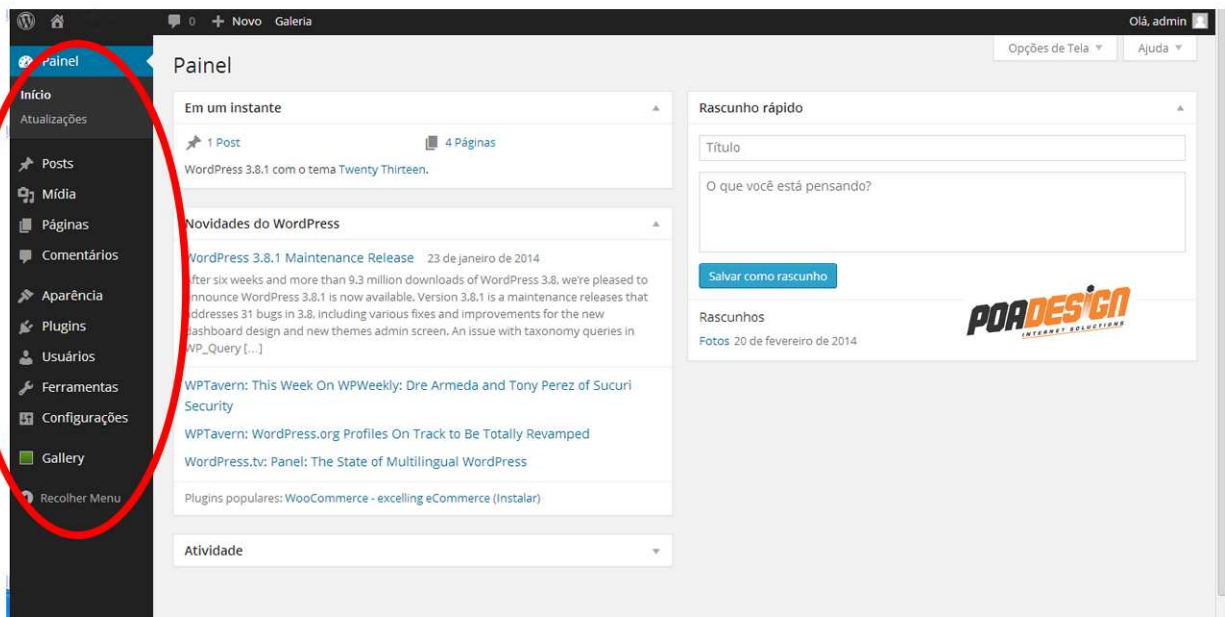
0 Novo Galeria
Olá, admin

Painel
Início
Atualizações
Posts
Mídia
Páginas
Comentários
Aparência
Plugins
Usuários
Ferramentas
Configurações
Gallery
Recolher Menu

Opções de Tela
Ajuda

Painel

Em um instante
1 Post
4 Páginas
WordPress 3.8.1 com o tema Twenty Thirteen.

Novidades do WordPress
WordPress 3.8.1 Maintenance Release 23 de janeiro de 2014
After six weeks and more than 9.3 million downloads of WordPress 3.8, we're pleased to announce WordPress 3.8.1 is now available. Version 3.8.1 is a maintenance releases that addresses 31 bugs in 3.8, including various fixes and improvements for the new dashboard design and new themes admin screen. An issue with taxonomy queries in WP_Query […]

WPTavern: This Week On WPWeekly: Dre Armeda and Tony Perez of Sucuri Security
WPTavern: WordPress.org Profiles On Track to Be Totally Revamped
WordPress.tv: Panel: The State of Multilingual WordPress

Plugins populares: WooCommerce - excelling eCommerce (Instalar)

Atividade

Rascunho rápido
Título
O que você está pensando?
Salvar como rascunho
Rascunhos
Fotos 20 de fevereiro de 2014

POADESIGN
INTERNET SOLUTIONS